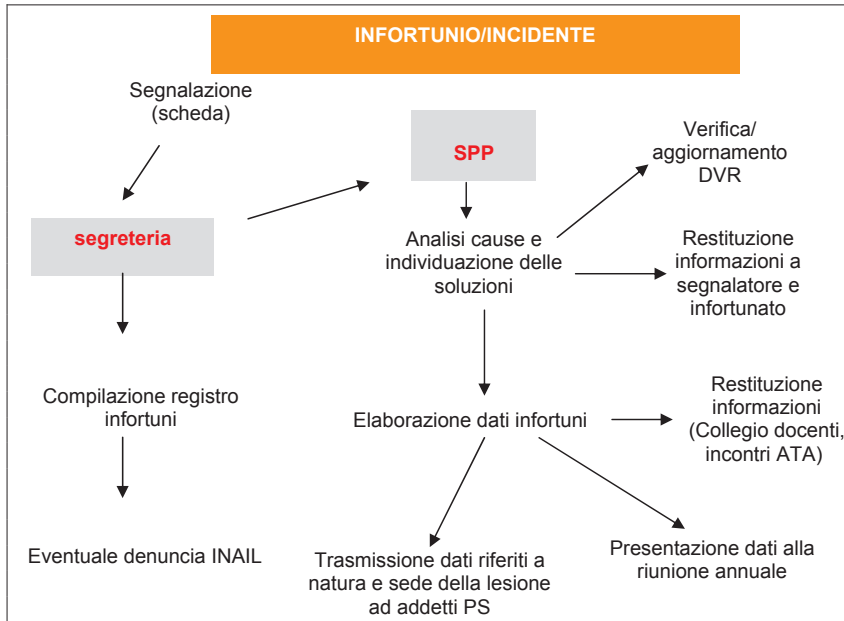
INFORTUNIO/INCIDENTE

Segnalazione (scheda)

segreteria

Compilazione registro infortuni

Eventuale denuncia INAIL

SPP

Analisi cause e individuazione delle soluzioni

Verifica/ aggiornamento DVR

Restituzione informazioni a segnalatore e infortunato

Elaborazione dati infortuni

Restituzione informazioni (Collegio docenti, incontri ATA)

Trasmissione dati riferiti a natura e sede della lesione ad addetti PS

Presentazione dati alla riunione annuale